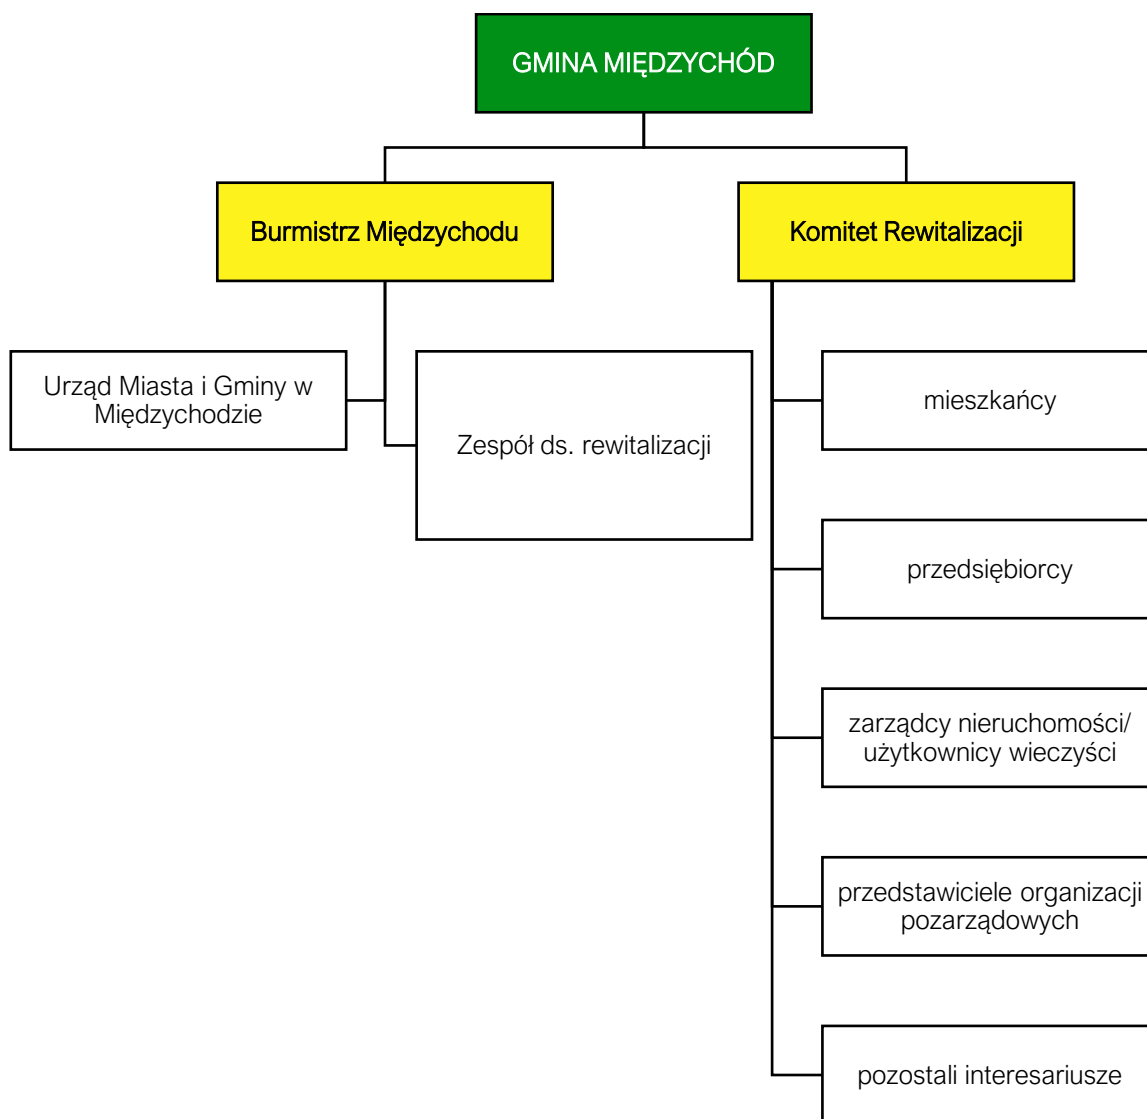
GMINA MIĘDZYCHÓD

Burmistrz Międzychodu

Komitet Rewitalizacji

Urząd Miasta i Gminy w Międzychodzie

Zespół ds. rewitalizacji

mieszkańcy

przedsiębiorcy

zarządcy nieruchomości/ użytkownicy wieczyści

przedstawiciele organizacji pozarządowych

pozostali interesariusze